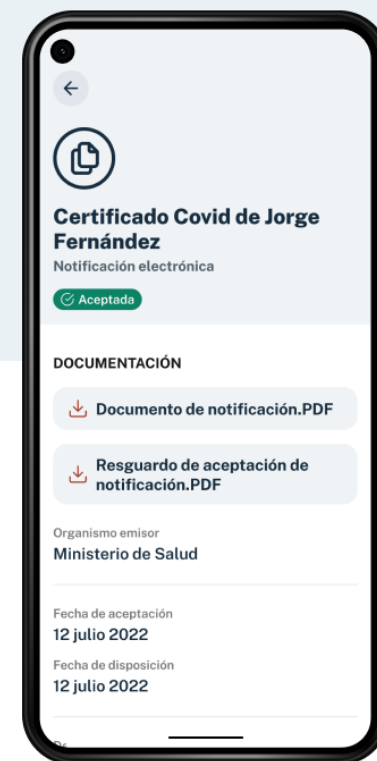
Certificado Covid de Jorge Fernández

Notificación electrónica

Aceptada

DOCUMENTACIÓN

Documento de notificación.PDF

Resguardo de aceptación de notificación.PDF

Organismo emisor

Ministerio de Salud

Fecha de aceptación

12 julio 2022

Fecha de disposición

12 julio 2022

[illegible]